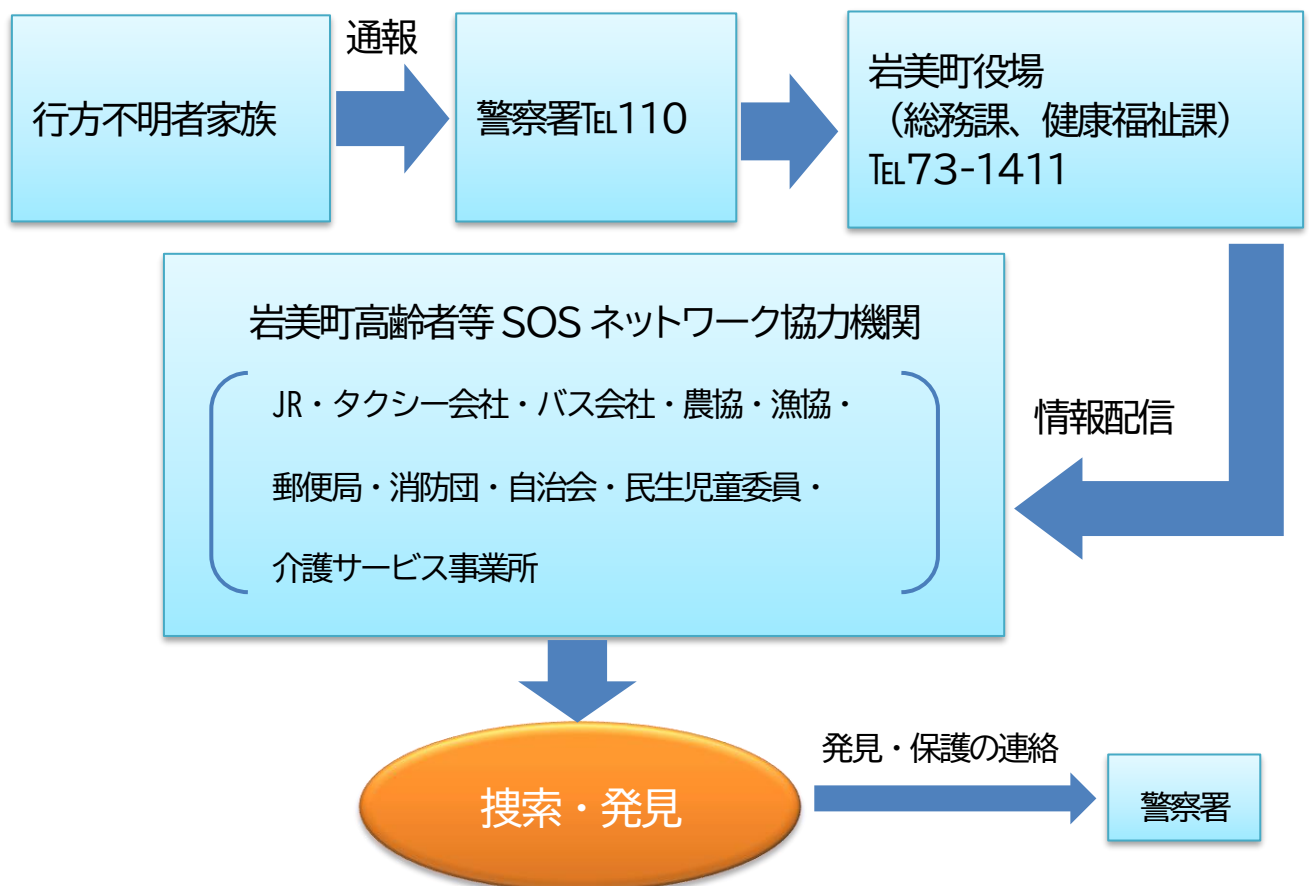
行方不明者家族

通報

警察署℡110

岩美町役場
（総務課、健康福祉課）
℡73-1411

岩美町高齢者等 SOS ネットワーク協力機関

JR・タクシー会社・バス会社・農協・漁協・

郵便局・消防団・自治会・民生児童委員・

介護サービス事業所

情報配信

捜索・発見

発見・保護の連絡

警察署